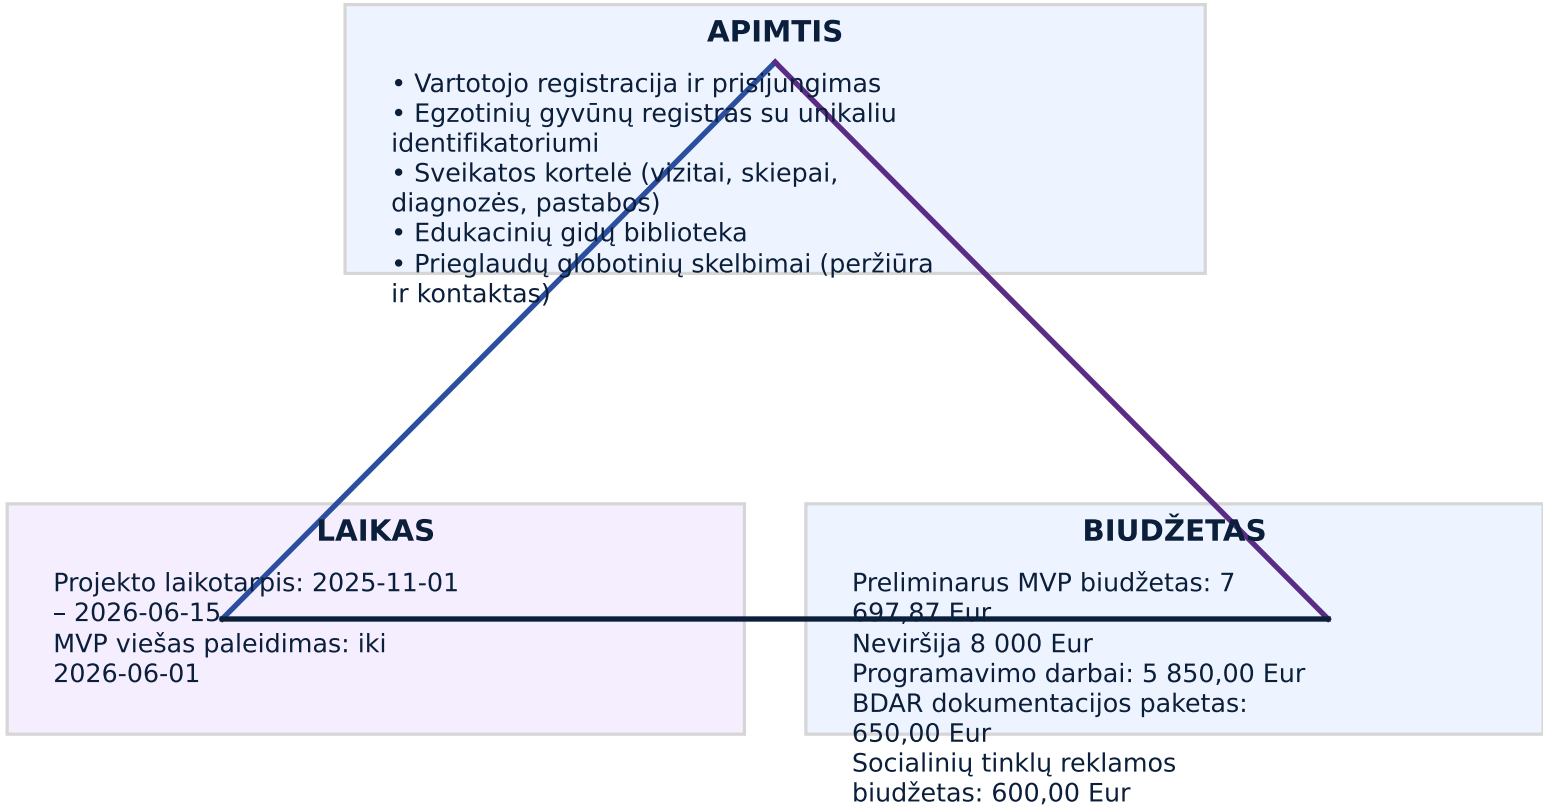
APIMTIS

• Vartotojo registracija ir prisijungimas
• Egzotinių gyvūnų registras su unikaliu identifikatoriumi
• Sveikatos kortelė (vizitai, skiepai, diagnozės, pastabos)
• Edukacinių gidų biblioteka
• Prieglaudų globotinių skelbimai (peržiūra ir kontaktas)

LAIKAS

Projekto laikotarpis: 2025-11-01 – 2026-06-15
MVP viešas paleidimas: iki 2026-06-01

BIUDŽETAS

Preliminarus MVP biudžetas: 7 697,87 Eur
Neviršija 8 000 Eur
Programavimo darbai: 5 850,00 Eur
BDAR dokumentacijos paketas: 650,00 Eur
Socialinių tinklų reklamos biudžetas: 600,00 Eur